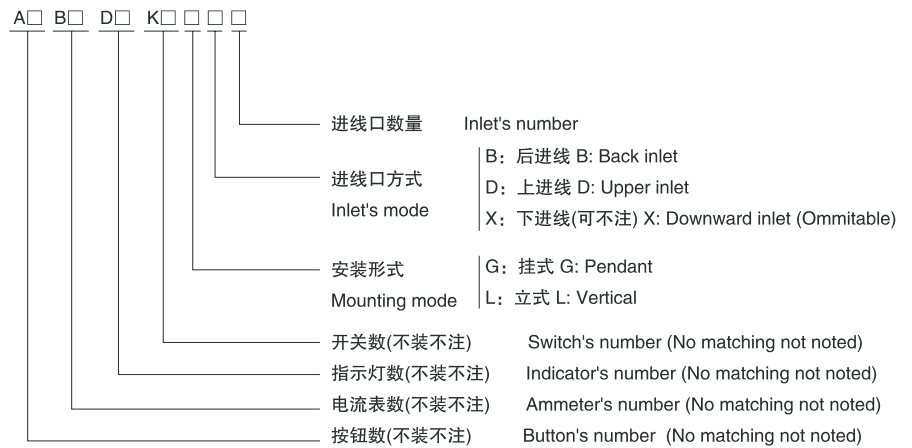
A□ B□ D□ K□ □ □ □

进线口数量 Inlet's number

进线口方式
Inlet's mode

B：后进线 B: Back inlet
D：上进线 D: Upper inlet
X：下进线(可不注) X: Downward inlet (Ommitable)

安装形式
Mounting mode

G：挂式 G: Pendant
L：立式 L: Vertical

开关数(不装不注) Switch's number (No matching not noted)

指示灯数(不装不注) Indicator's number (No matching not noted)

电流表数(不装不注) Ammeter's number (No matching not noted)

按钮数(不装不注) Button's number (No matching not noted)